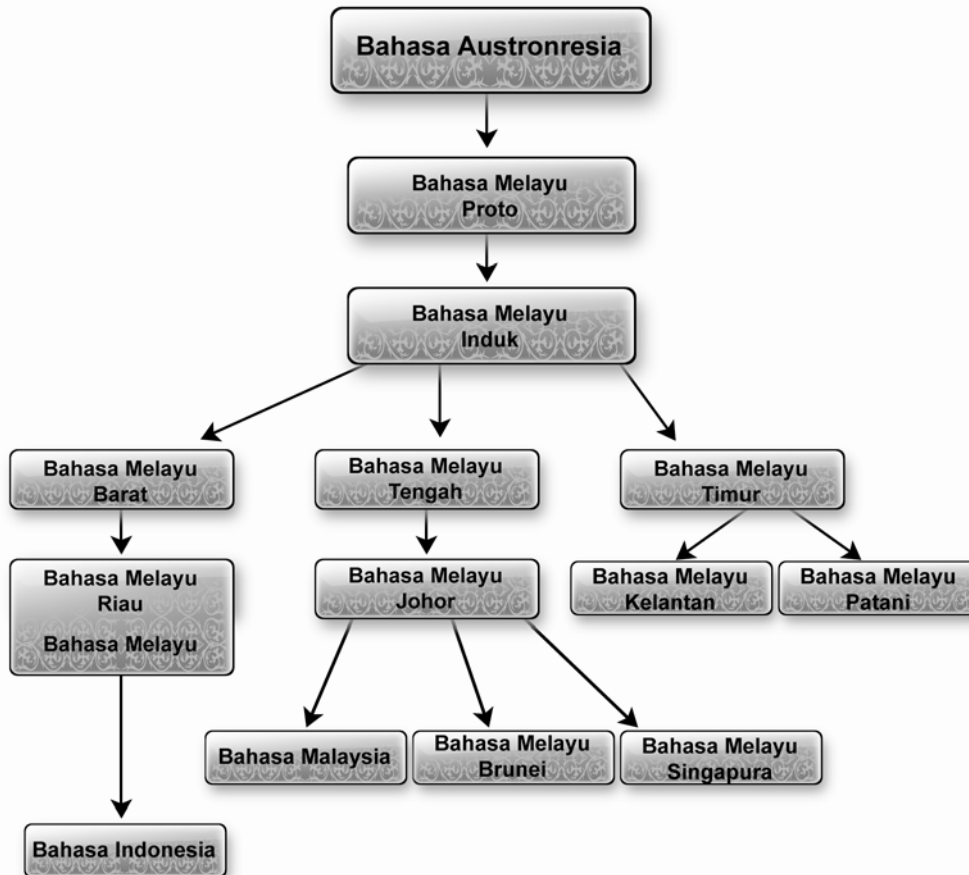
Bahasa Austronresia

Bahasa Melayu Proto

Bahasa Melayu Induk

Bahasa Melayu Barat

Bahasa Melayu Tengah

Bahasa Melayu Timur

Bahasa Melayu Riau

Bahasa Melayu

Bahasa Melayu Johor

Bahasa Melayu Kelantan

Bahasa Melayu Patani

Bahasa Malaysia

Bahasa Melayu Brunei

Bahasa Melayu Singapura

Bahasa Indonesia